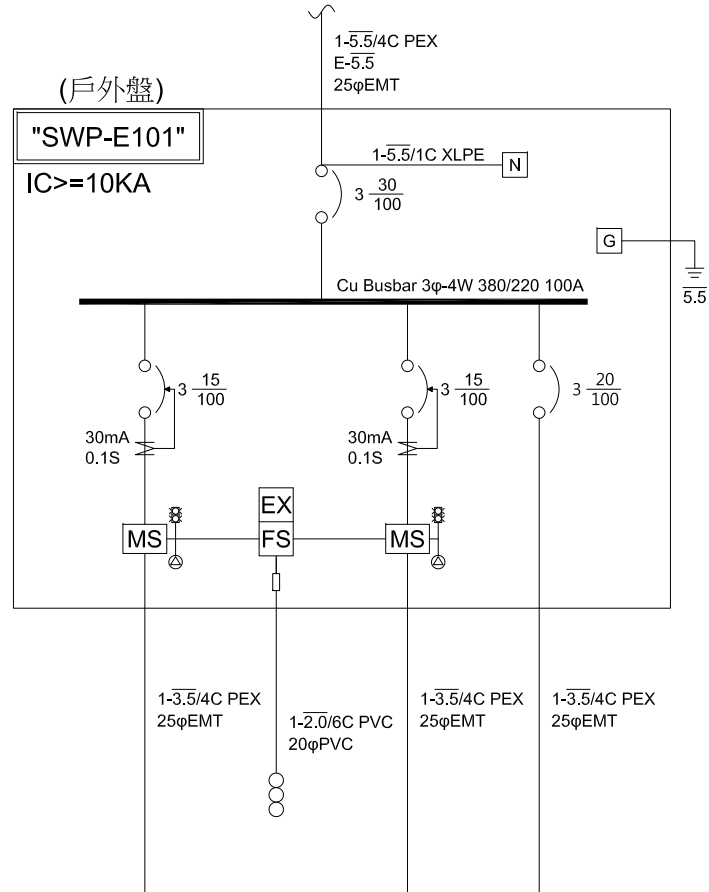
1-$\overline{5.5}$/4C PEX
E-$\overline{5.5}$
25φEMT

(戶外盤)

"SWP-E101"

IC>=10KA

1-$\overline{5.5}$/1C XLPE

N

3 $\frac{30}{100}$

G

$\overline{5.5}$

Cu Busbar 3φ-4W 380/220 100A

3 $\frac{15}{100}$

30mA
0.1S

3 $\frac{15}{100}$

30mA
0.1S

3 $\frac{20}{100}$

EX

MS

FS

MS

1-$\overline{3.5}$/4C PEX
25φEMT

1-$\overline{2.0}$/6C PVC
20φPVC

1-$\overline{3.5}$/4C PEX
25φEMT

1-$\overline{3.5}$/4C PEX
25φEMT